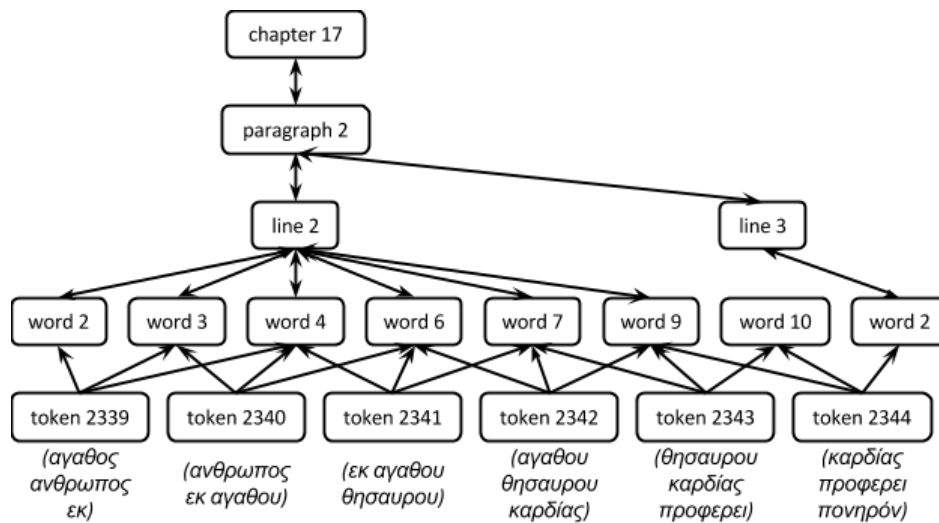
chapter 17

paragraph 2

line 2

line 3

word 2

word 3

word 4

word 6

word 7

word 9

word 10

word 2

token 2339

token 2340

token 2341

token 2342

token 2343

token 2344

(αγαθος ανθρωπος εκ)

(ανθρωπος εκ αγαθου)

(εκ αγαθου θησαυρου)

(αγαθου θησαυρου καρδίας)

(θησαυρου καρδίας προφερει)

(καρδίας προφερει πονηρόν)